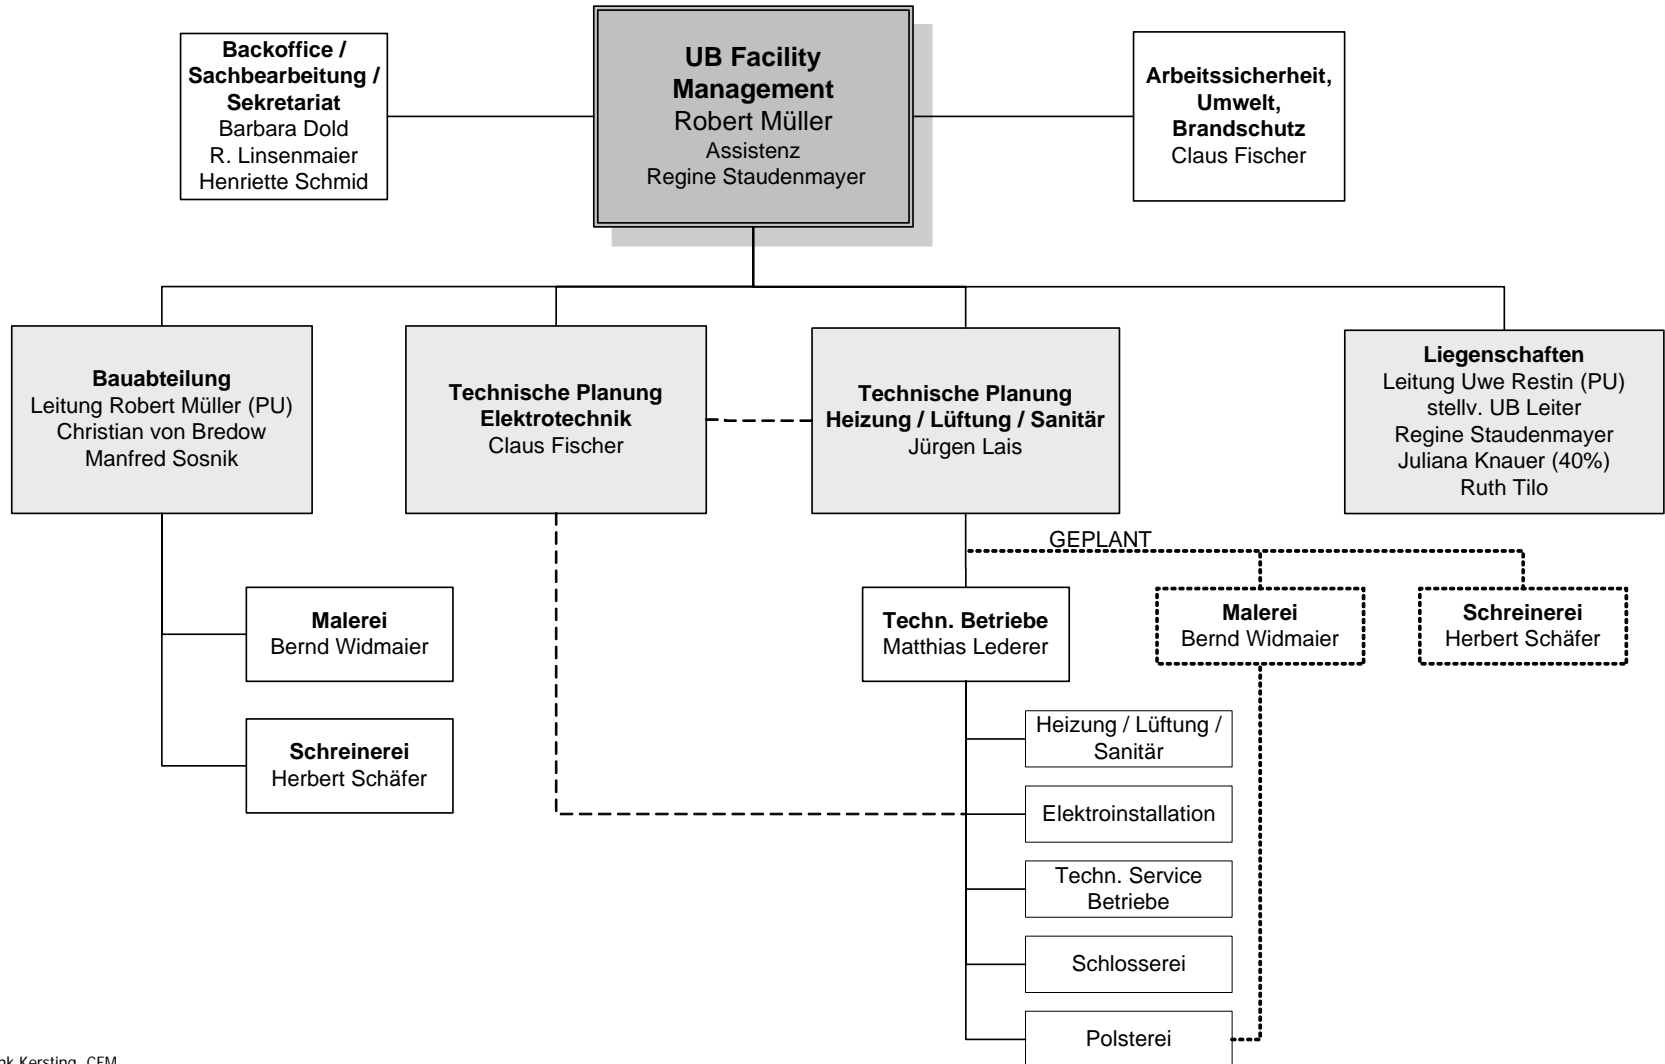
Backoffice / Sachbearbeitung / Sekretariat
Barbara Dold
R. Linsenmaier
Henriette Schmid

UB Facility Management
Robert Müller
Assistenz
Regine Staudenmayer

Arbeitssicherheit, Umwelt, Brandschutz
Claus Fischer

Bauabteilung
Leitung Robert Müller (PU)
Christian von Bredow
Manfred Sosnik

Technische Planung Elektrotechnik
Claus Fischer

Technische Planung Heizung / Lüftung / Sanitär
Jürgen Lais

Liegenschaften
Leitung Uwe Restin (PU)
stellv. UB Leiter
Regine Staudenmayer
Juliana Knauer (40%)
Ruth Tilo

GEPLANT

Malerei
Bernd Widmaier

Schreinerei
Herbert Schäfer

Techn. Betriebe
Matthias Lederer

Malerei
Bernd Widmaier

Schreinerei
Herbert Schäfer

Heizung / Lüftung / Sanitär

Elektroinstallation

Techn. Service Betriebe

Schlosserei

Polsterei

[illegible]ak Kersting, CFM